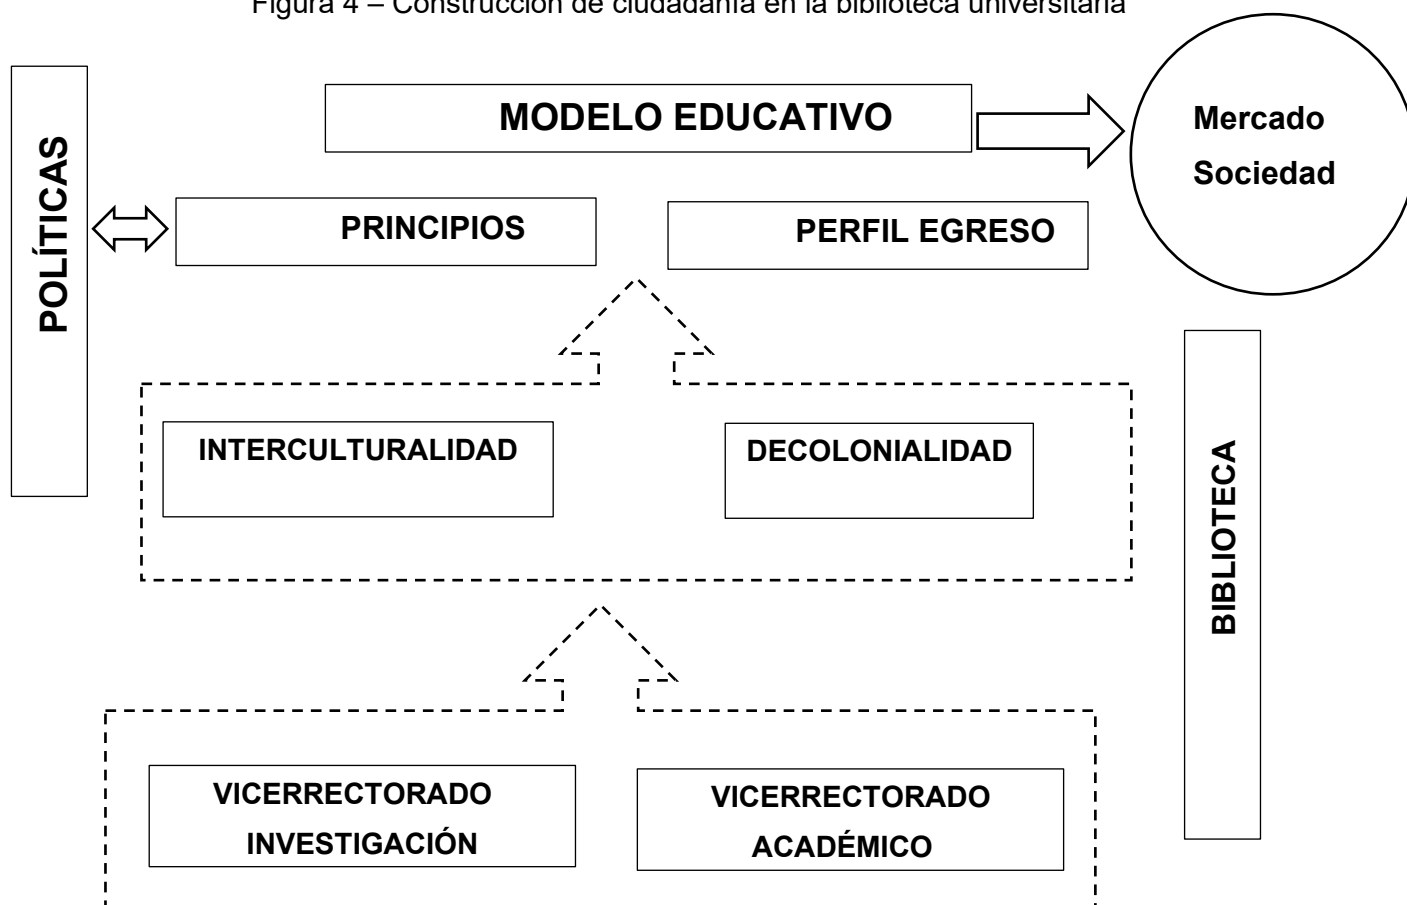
Figura 4 – Construcción de ciudadanía en la biblioteca universitaria

POLÍTICAS

MODELO EDUCATIVO

Mercado
Sociedad

PRINCIPIOS

PERFIL EGRESO

INTERCULTURALIDAD

DECOLONIALIDAD

BIBLIOTECA

VICERRECTORADO
INVESTIGACIÓN

VICERRECTORADO
ACADÉMICO